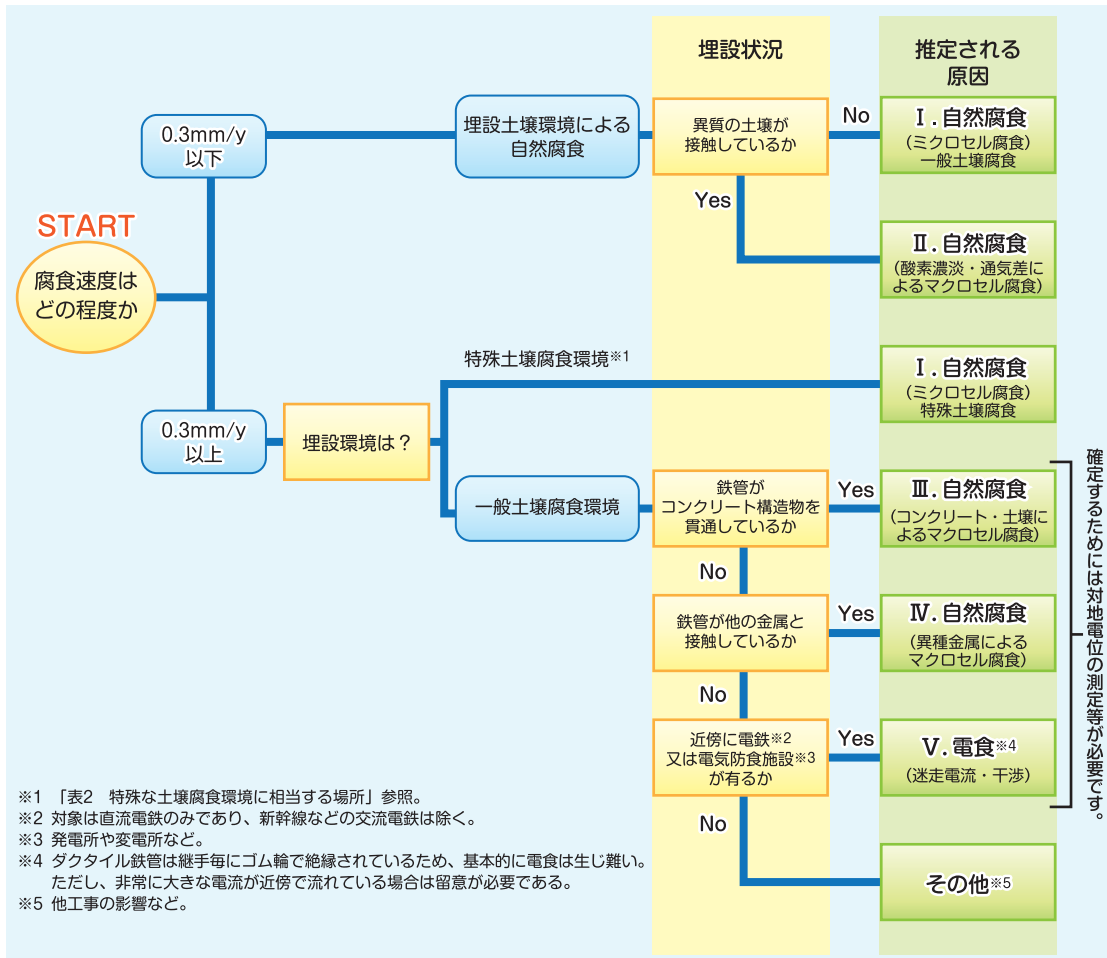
埋設状況

推定される原因

START

腐食速度はどの程度か

0.3mm/y 以下

埋設土壌環境による自然腐食

異質の土壌が接触しているか

No

Ⅰ. 自然腐食
（ミクロセル腐食）
一般土壌腐食

Yes

Ⅱ. 自然腐食
（酸素濃淡・通気差によるマクロセル腐食）

特殊土壌腐食環境※1

Ⅰ. 自然腐食
（ミクロセル腐食）
特殊土壌腐食

0.3mm/y 以上

埋設環境は？

一般土壌腐食環境

鉄管がコンクリート構造物を貫通しているか

Yes

Ⅲ. 自然腐食
（コンクリート・土壌によるマクロセル腐食）

No

鉄管が他の金属と接触しているか

Yes

Ⅳ. 自然腐食
（異種金属によるマクロセル腐食）

No

近傍に電鉄※2又は電気防食施設※3が有るか

Yes

Ⅴ. 電食※4
（迷走電流・干渉）

No

その他※5

確定するためには対地電位の測定等が必要です。

※1 「表2 特殊な土壌腐食環境に相当する場所」参照。
※2 対象は直流電鉄のみであり、新幹線などの交流電鉄は除く。
※3 発電所や変電所など。
※4 ダクタイル鉄管は継手毎にゴム輪で絶縁されているため、基本的に電食は生じ難い。ただし、非常に大きな電流が近傍で流れている場合は留意が必要である。
※5 他工事の影響など。